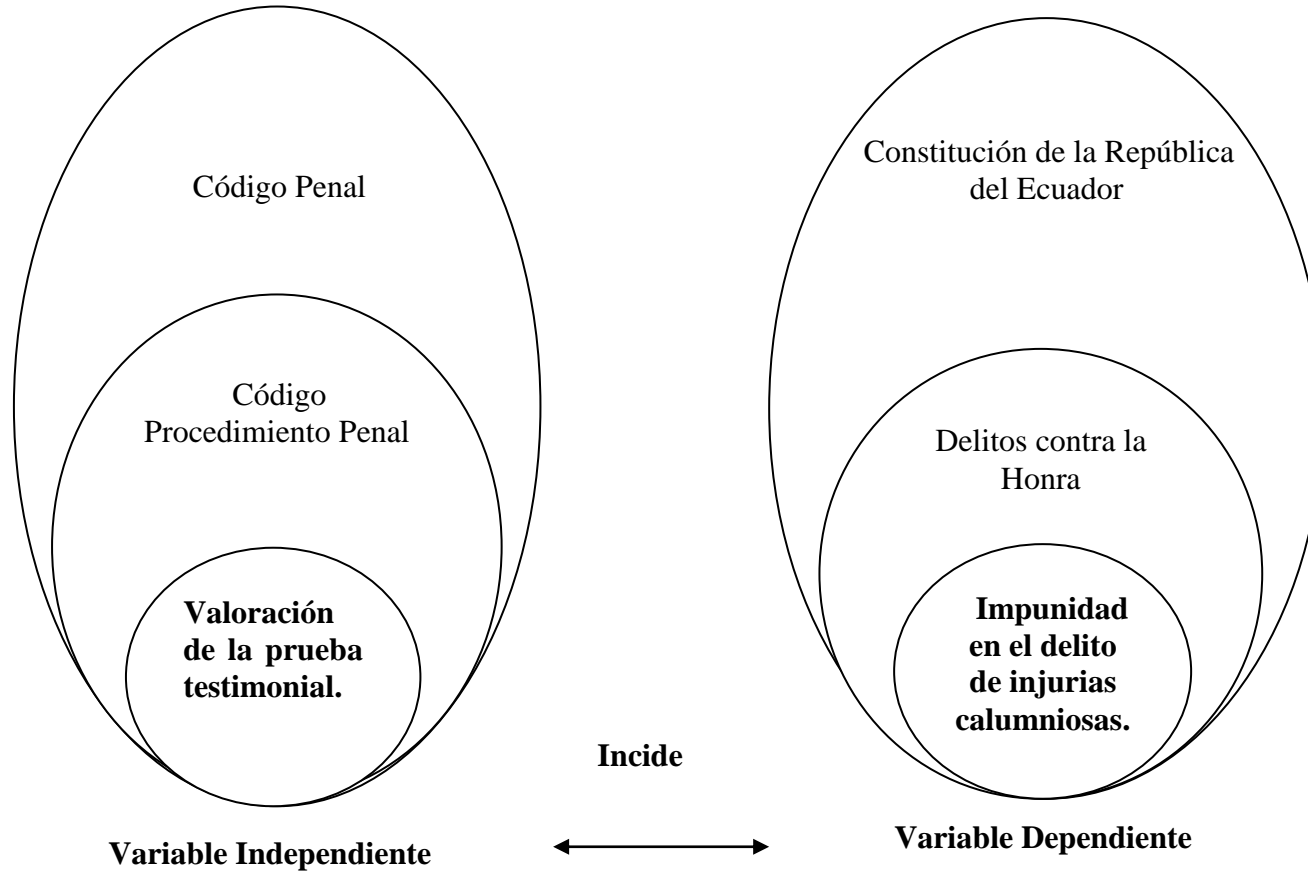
Código Penal

Código Procedimiento Penal

Valoración de la prueba testimonial.

Constitución de la República del Ecuador

Delitos contra la Honra

Impunidad en el delito de injurias calumniosas.

Incide

Variable Independiente

Variable Dependiente